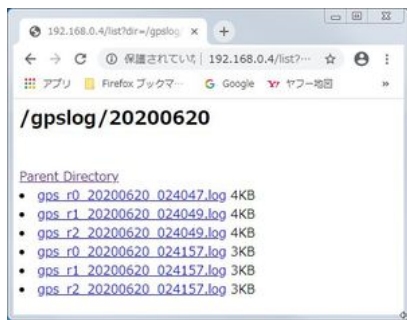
192.168.0.4/list?dir=/gpslog ×

① 保護されていな | 192.168.0.4/list?···

アプリ Firefox ブックマ··· Google ヤフー地図 »

/gpslog/20200620

Parent Directory

- gps_r0_20200620_024047.log 4KB
- gps_r1_20200620_024049.log 4KB
- gps_r2_20200620_024049.log 4KB
- gps_r0_20200620_024157.log 3KB
- gps_r1_20200620_024157.log 3KB
- gps_r2_20200620_024157.log 3KB